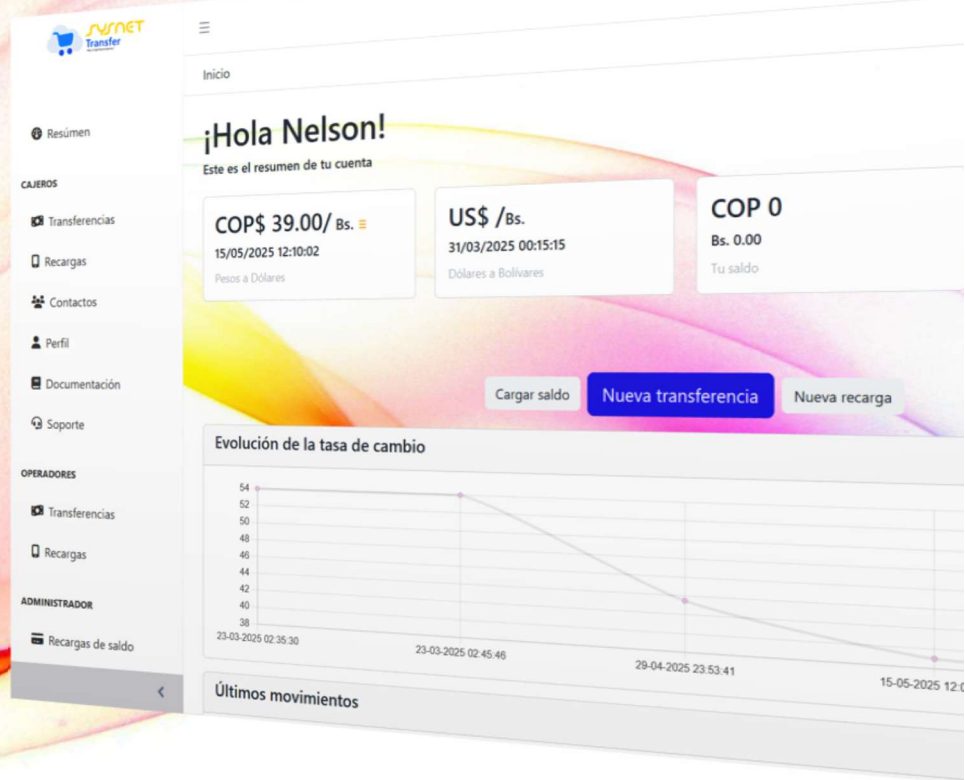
SYSNET Transfer

☰

Inicio

¡Hola Nelson!

Este es el resumen de tu cuenta

COP$ 39.00/ Bs.
15/05/2025 12:10:02
Pesos a Dólares

US$ /Bs.
31/03/2025 00:15:15
Dólares a Bolívares

COP 0
Bs. 0.00
Tu saldo

Cargar saldo

Nueva transferencia

Nueva recarga

Evolución de la tasa de cambio

54
52
50
48
46
44
42
40
38

23-03-2025 02:35:30
23-03-2025 02:45:46
29-04-2025 23:53:41
15-05-2025 12:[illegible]

Últimos movimientos

Resúmen

CAJEROS

Transferencias

Recargas

Contactos

Perfil

Documentación

Soporte

OPERADORES

Transferencias

Recargas

ADMINISTRADOR

Recargas de saldo

‹